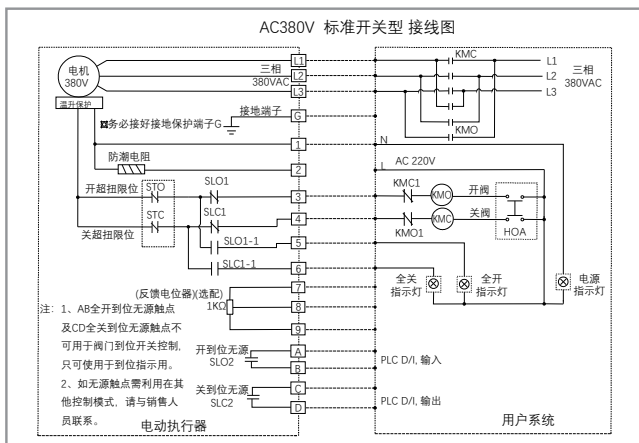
AC380V 标准开关型 接线图

电机
380V

温升保护

三相
380VAC

L1
L2
L3

G
接地端子
务必接好接地保护端子G

1
防潮电阻
2

开超扭限位 STO
关超扭限位 STC
SLO1
SLC1
SLO1-1
SLC1-1
3
4
5
6

(反馈电位器)(选配)
1KΩ
7
8
9

注: 1、AB全开到位无源触点及CD全关到位无源触点不可用于阀门到位开关控制,只可使用于到位指示用。
2、如无源触点需利用在其他控制模式, 请与销售人员联系。

开到位无源
SLO2
A
B

关到位无源
SLC2
C
D

电动执行器

KMC
KMO
L1
L2
L3
三相
380VAC
N
L
AC 220V
KMC1
KMC
开阀
KMO1
KMC
关阀
HOA

全关
指示灯
全开
指示灯
电源
指示灯

PLC D/I, 输入
PLC D/I, 输出

用户系统